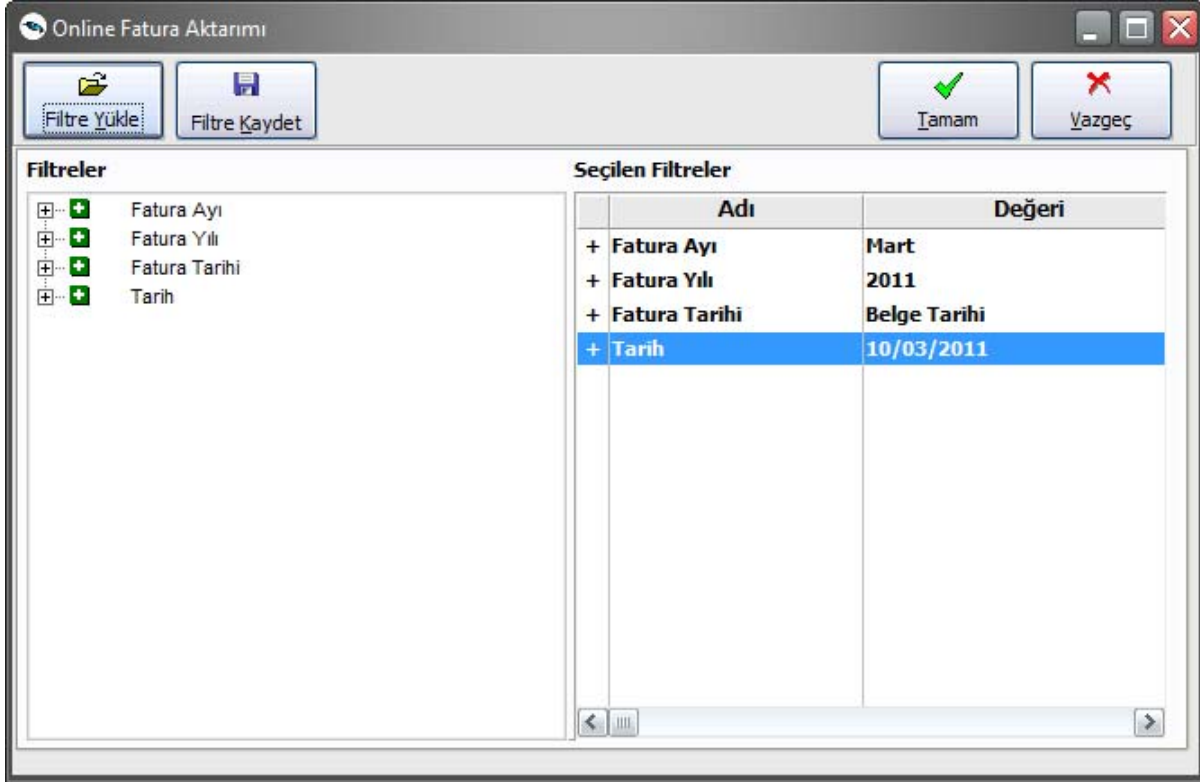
Online Fatura Aktarımı

Filtre Yükle
Filtre Kaydet
Tamam
Vazgeç

Filtreler

Fatura Ayı
Fatura Yılı
Fatura Tarihi
Tarih

Seçilen Filtreler

| | Adı | Değeri |
|---|---|---|
| + | Fatura Ayı | Mart |
| + | Fatura Yılı | 2011 |
| + | Fatura Tarihi | Belge Tarihi |
| + | Tarih | 10/03/2011 |